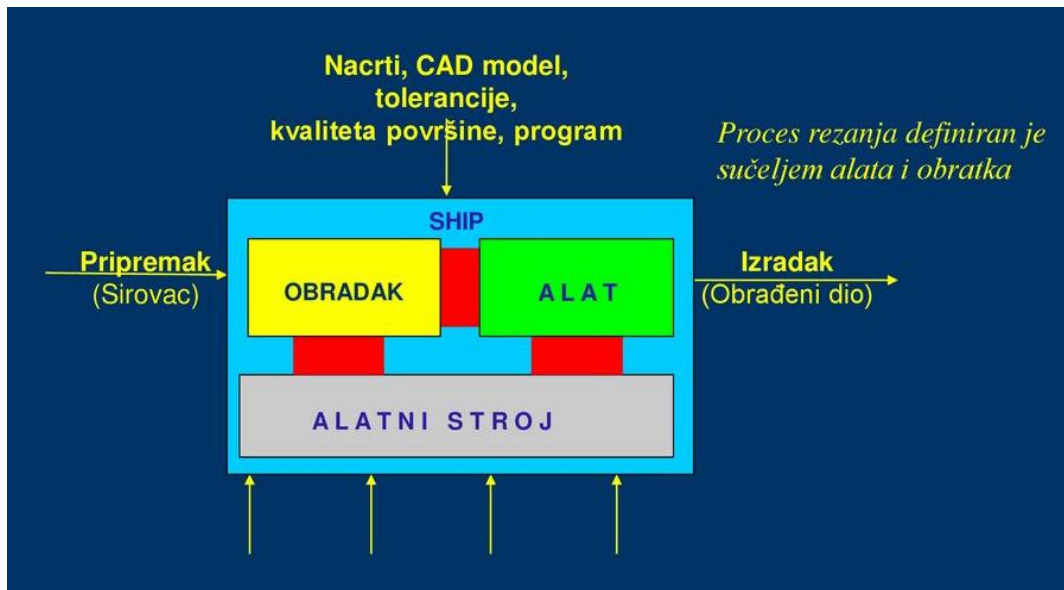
Nacrti, CAD model, tolerancije, kvaliteta površine, program

Proces rezanja definiran je sučeljem alata i obratka

SHIP

Pripremak
(Sirovac)

OBRADAK

A L A T

Izradak
(Obrađeni dio)

A L A T N I  S T R O J